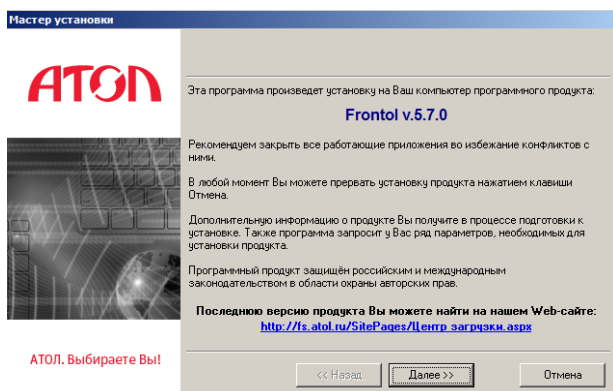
Мастер установки

АТОЛ

Эта программа произведет установку на Ваш компьютер программного продукта:

Frontol v.5.7.0

Рекомендуем закрыть все работающие приложения во избежание конфликтов с ними.

В любой момент Вы можете прервать установку продукта нажатием клавиши Отмена.

Дополнительную информацию о продукте Вы получите в процессе подготовки к установке. Также программа запросит у Вас ряд параметров, необходимых для установки продукта.

Программный продукт защищён российским и международным законодательством в области охраны авторских прав.

Последнюю версию продукта Вы можете найти на нашем Web-сайте:
http://fs.atol.ru/SitePages/Центр загрузки.aspx

АТОЛ. Выбираете Вы!

<< Назад
Далее >>
Отмена